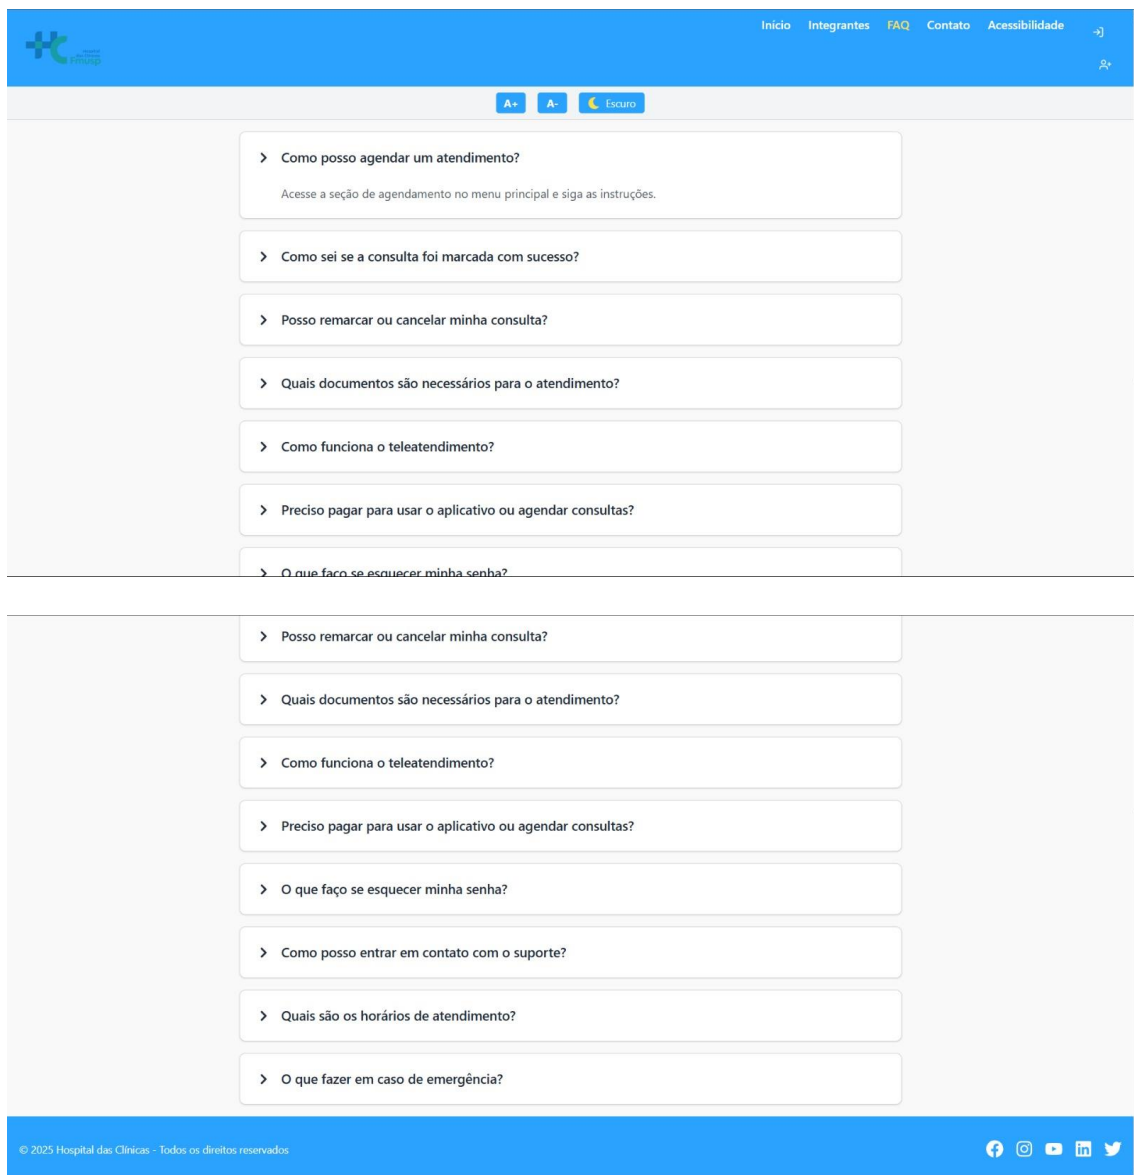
HC Fmusp

Início Integrantes FAQ Contato Acessibilidade

A+ A- Escuro

Como posso agendar um atendimento?

Acesse a seção de agendamento no menu principal e siga as instruções.

Como sei se a consulta foi marcada com sucesso?

Posso remarcar ou cancelar minha consulta?

Quais documentos são necessários para o atendimento?

Como funciona o teleatendimento?

Preciso pagar para usar o aplicativo ou agendar consultas?

O que faço se esquecer minha senha?

Posso remarcar ou cancelar minha consulta?

Quais documentos são necessários para o atendimento?

Como funciona o teleatendimento?

Preciso pagar para usar o aplicativo ou agendar consultas?

O que faço se esquecer minha senha?

Como posso entrar em contato com o suporte?

Quais são os horários de atendimento?

O que fazer em caso de emergência?

© 2025 Hospital das Clínicas - Todos os direitos reservados